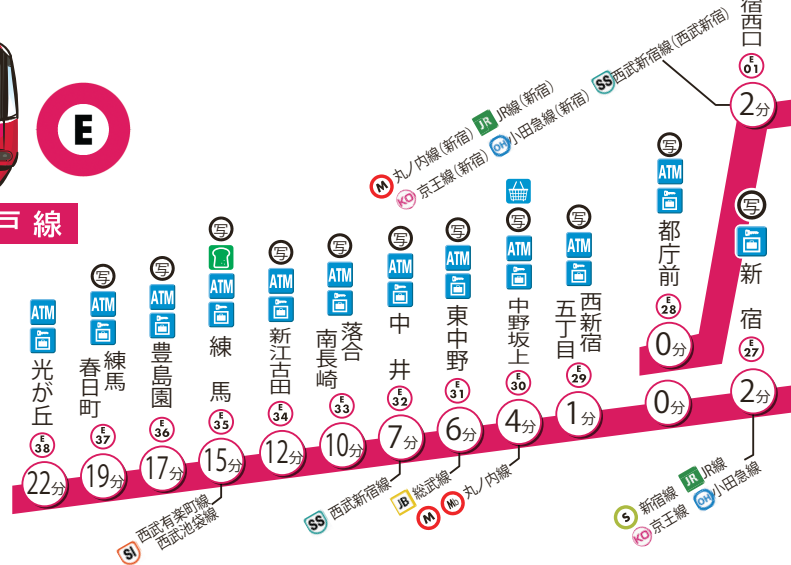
E

戸 線

宿西口
E 01
2分

SS 西武新宿線（西武新宿）
JR JR線（新宿）
OH 小田急線（新宿）
M 丸ノ内線（新宿）
KO 京王線（新宿）

写 ATM 都庁前 E 28 0分
写 新宿 E 27 2分
0分

写 ATM 西新宿五丁目 E 29 1分
写 ATM 中野坂上 E 30 4分
写 ATM 東中野 E 31 6分
写 ATM 中井 E 32 7分
写 ATM 落合南長崎 E 33 10分
写 ATM 新江古田 E 34 12分
写 ATM 練馬 E 35 15分
写 ATM 豊島園 E 36 17分
写 ATM 練馬春日町 E 37 19分
ATM 光が丘 E 38 22分

SI 西武有楽町線 西武池袋線
SS 西武新宿線
JB 総武線
M Mb 丸ノ内線

S 新宿線
JR JR線
KO 京王線
OH 小田急線